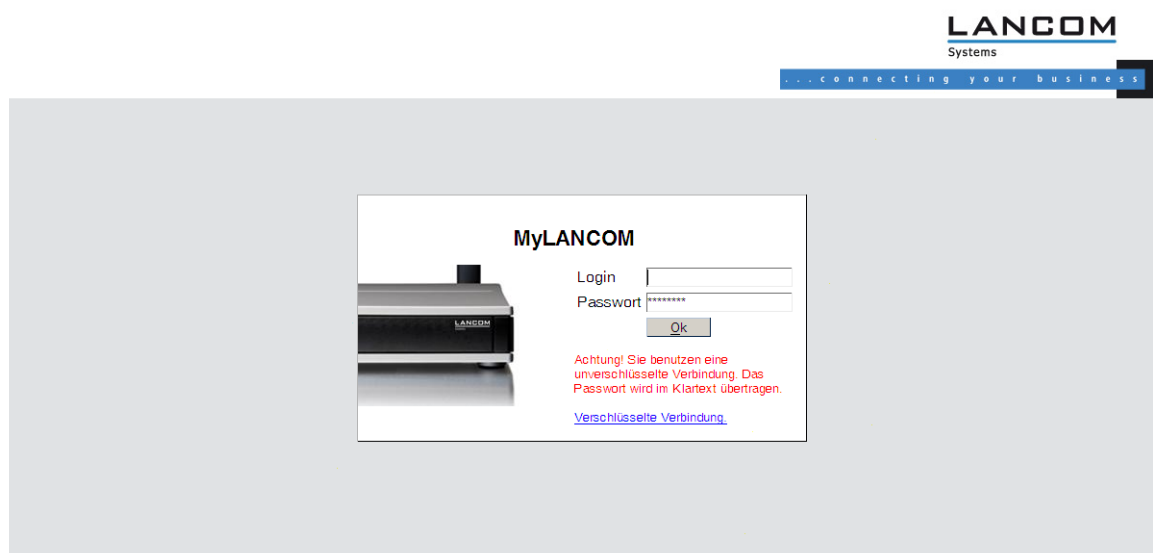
LANCOM
Systems

...connecting your business

MyLANCOM

LANCOM

Login

Passwort ********

Ok

Achtung! Sie benutzen eine unverschlüsselte Verbindung. Das Passwort wird im Klartext übertragen.

Verschlüsselte Verbindung.